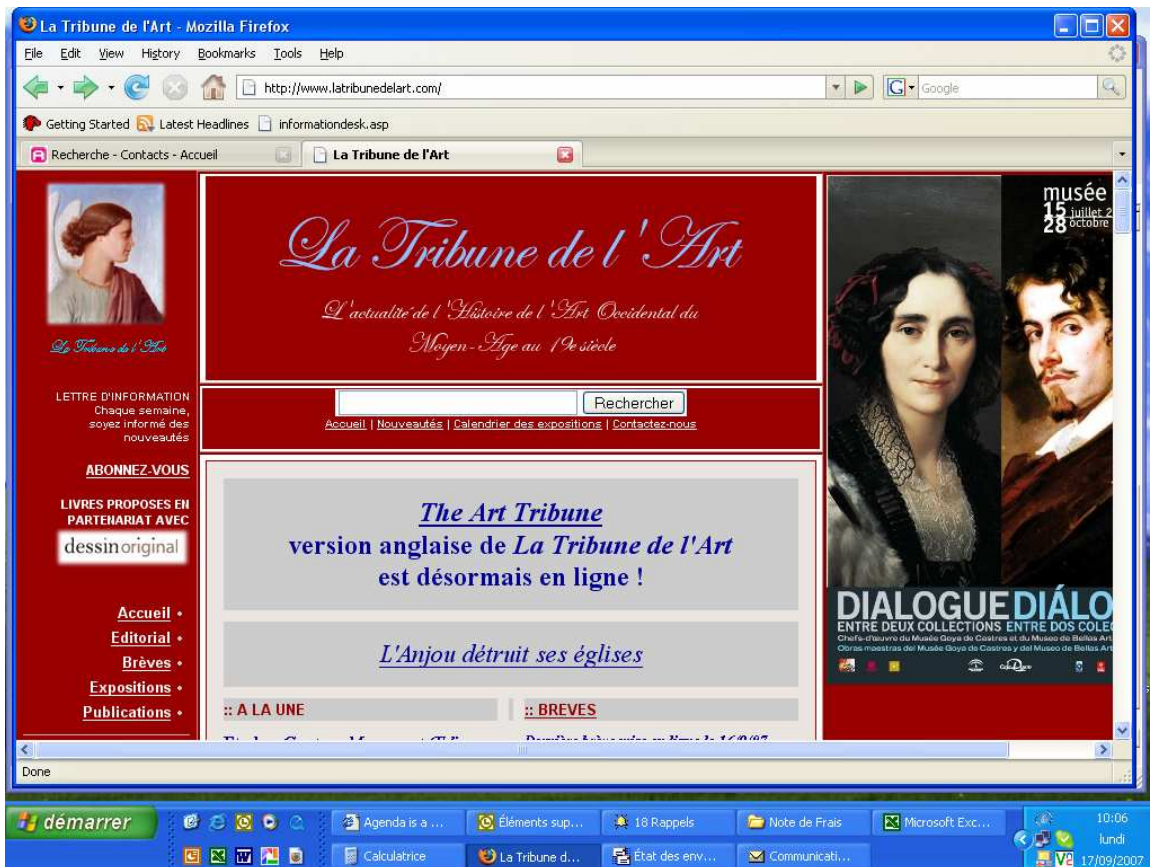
La Tribune de l'Art - Mozilla Firefox

File Edit View History Bookmarks Tools Help

http://www.latribunedelart.com/

Google

Getting Started Latest Headlines informationdesk.asp

Recherche - Contacts - Accueil

La Tribune de l'Art

La Tribune de l'Art

LETTRE D'INFORMATION Chaque semaine, soyez informé des nouveautés

ABONNEZ-VOUS

LIVRES PROPOSES EN PARTENARIAT AVEC

dessinoriginal

Accueil •
Editorial •
Brèves •
Expositions •
Publications •

La Tribune de l'Art

L'actualité de l'Histoire de l'Art Occidental du Moyen-Age au 19e siècle

Rechercher

Accueil | Nouveautés | Calendrier des expositions | Contactez-nous

The Art Tribune
version anglaise de La Tribune de l'Art
est désormais en ligne !

L'Anjou détruit ses églises

:: A LA UNE

:: BREVES

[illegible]

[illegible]

musée
15 juillet 2
28 octobre

DIALOGUE DIÁLO
ENTRE DEUX COLLECTIONS ENTRE DOS COLEC
Chefs-d'œuvre du Musée Goya de Castres et du Museo de Bellas Art
Obras maestras del Musée Goya de Castres y del Museo de Bellas Art

Done

démarrer

Agenda is a ...
Éléments sup...
18 Rappels
Note de Frais
Microsoft Exc...
Calculatrice
La Tribune d...
État des env...
Communicati...

10:06
lundi
17/09/2007